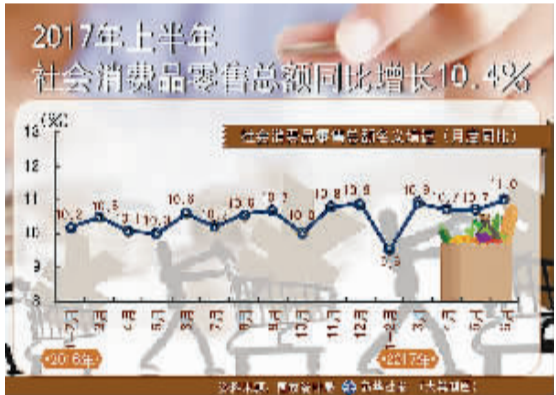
2017年上半年
社会消费品零售总额同比增长10.4%

(%)
13
12
11
10
9
8

社会消费品零售总额分月增速(月度同比)

10.2
10.5
10.1
10.0
10.6
10.2
10.6
10.7
10.0
10.8
10.9
9.5
10.9
10.7
10.7
11.0

1-2月
3月
4月
5月
6月
7月
8月
9月
10月
11月
12月
1-2月
3月
4月
5月
6月

2016年
2017年

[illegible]